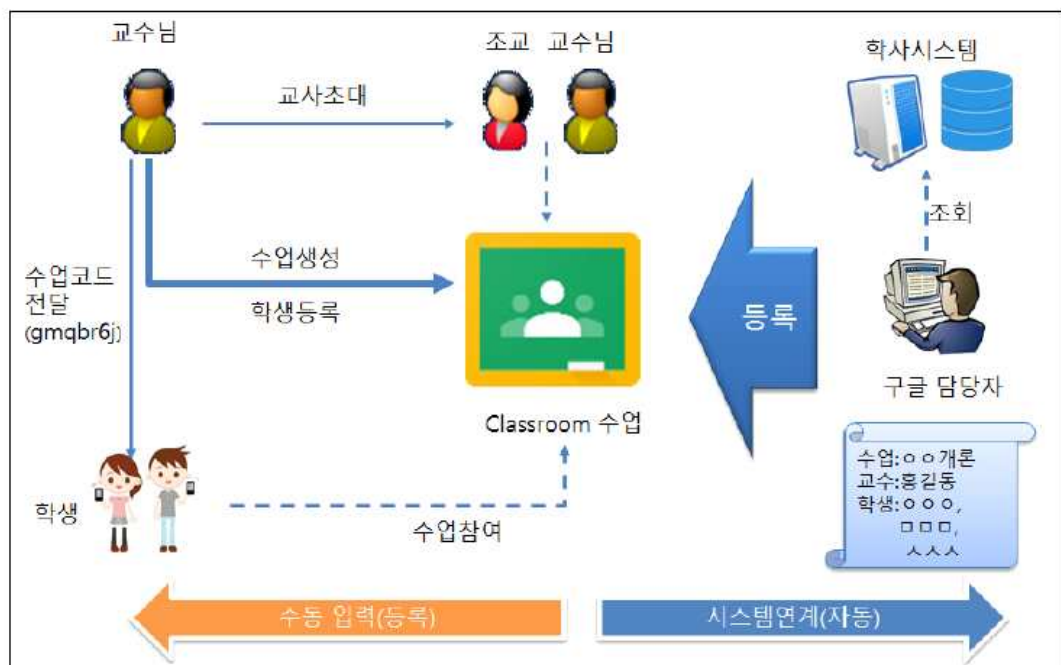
교수님

교사초대

조교 교수님

학사시스템

조회

수업코드 전달 (gmqbr6j)

수업생성

학생등록

등록

구글 담당자

Classroom 수업

수업:ㅇㅇ개론
교수:홍길동
학생:ㅇㅇㅇ,
ㅁㅁㅁ,
ㅅㅅㅅ

학생

수업참여

수동 입력(등록)

시스템연계(자동)